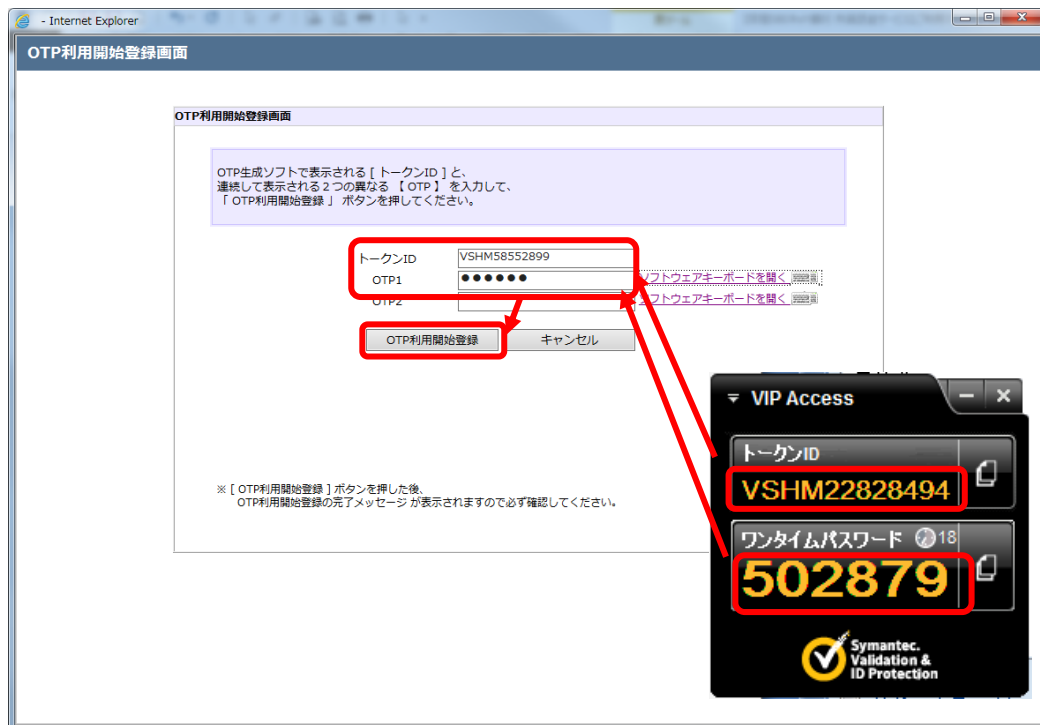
- Internet Explorer

OTP利用開始登録画面

OTP利用開始登録画面

OTP生成ソフトで表示される [ トークンID ] と、連続して表示される２つの異なる 【 OTP 】 を入力して、「 OTP利用開始登録 」 ボタンを押してください。

トークンID VSHM58552899
OTP1 ●●●●●● ソフトウェアキーボードを開く
OTP2 ソフトウェアキーボードを開く

OTP利用開始登録 キャンセル

※ [ OTP利用開始登録 ] ボタンを押した後、
OTP利用開始登録の完了メッセージ が表示されますので必ず確認してください。

VIP Access
トークンID
VSHM22828494
ワンタイムパスワード 18
502879
Symantec.
Validation &
ID Protection